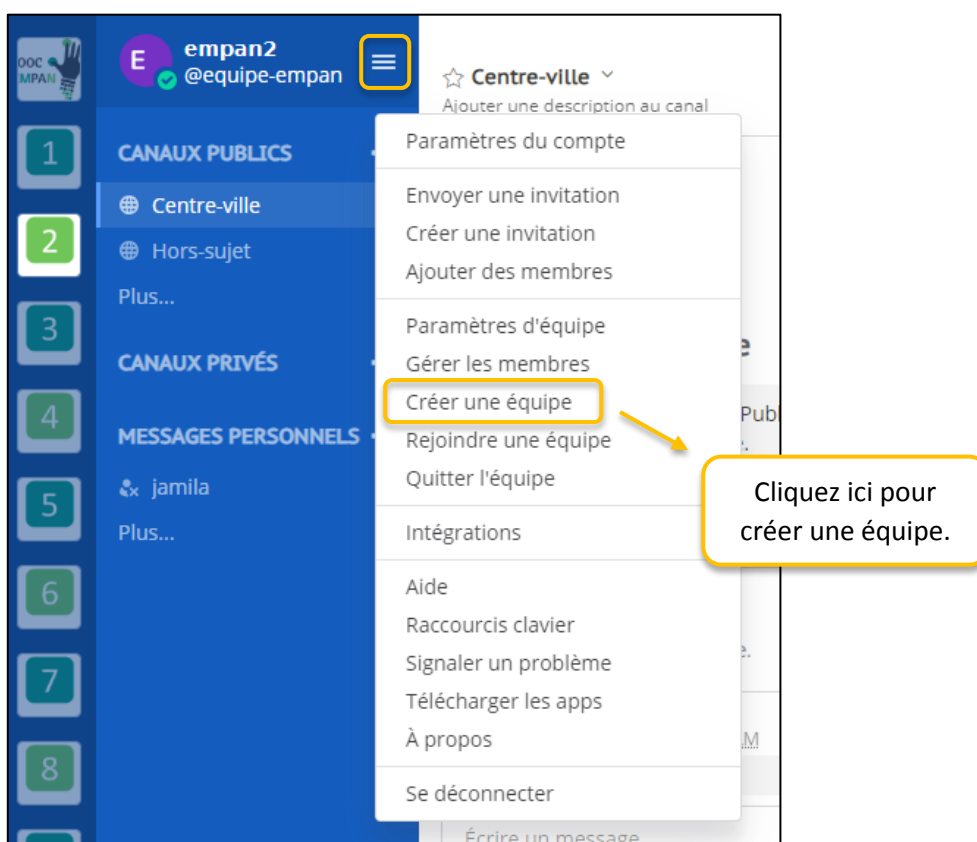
OOC MPAN

1

2

3

4

5

6

7

8

E

empan2
@equipe-empan

CANAUX PUBLICS

Centre-ville

Hors-sujet

Plus...

CANAUX PRIVÉS

MESSAGES PERSONNELS

jamila

Plus...

☆ Centre-ville

Ajouter une description au canal

Paramètres du compte

Envoyer une invitation

Créer une invitation

Ajouter des membres

Paramètres d'équipe

Gérer les membres

Créer une équipe

Rejoindre une équipe

Quitter l'équipe

Intégrations

Aide

Raccourcis clavier

Signaler un problème

Télécharger les apps

À propos

Se déconnecter

e

Publ

e.

M

Écrire un message

Cliquez ici pour créer une équipe.